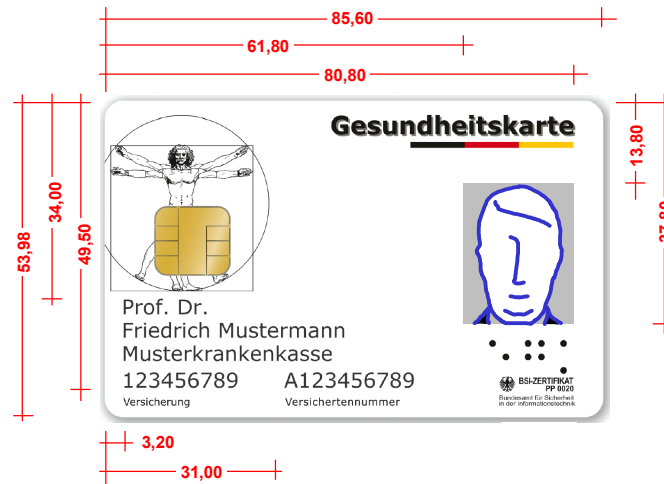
85,60
61,80
80,80
53,98
34,00
49,50
13,80
37,80

Gesundheitskarte

Prof. Dr.
Friedrich Mustermann
Musterkrankenkasse
123456789 A123456789
Versicherung Versichertennummer

BSI-ZERTIFIKAT
PP 0020
Bundesamt für Sicherheit in der Informationstechnik

3,20
31,00